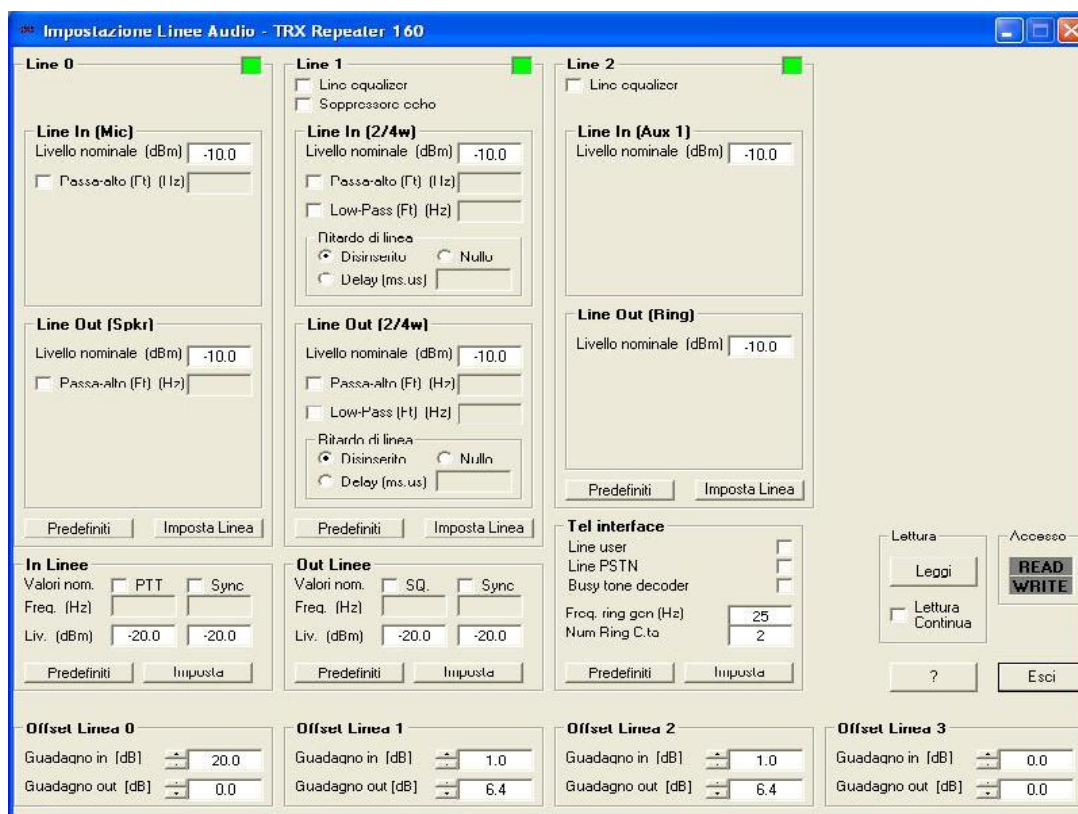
Impostazione Linee Audio - TRX Repeater 160

Line 0

Line In (Mic)
Livello nominale (dBm) -10.0
Passa-alto (Ft) (Hz)

Line Out (Spkr)
Livello nominale (dBm) -10.0
Passa-alto (Ft) (Hz)

Predefiniti Imposta Linea

Line 1
Line equalizer
Soppressore echo

Line In (2/4w)
Livello nominale (dBm) -10.0
Passa-alto (Ft) (Hz)
Low-Pass (Ft) (Hz)
Ritardo di linea
Disinserito Nullo
Delay (ms.us)

Line Out (2/4w)
Livello nominale (dBm) -10.0
Passa-alto (Ft) (Hz)
Low-Pass (Ft) (Hz)
Ritardo di linea
Disinserito Nullo
Delay (ms.us)

Predefiniti Imposta Linea

Line 2
Line equalizer

Line In (Aux 1)
Livello nominale (dBm) -10.0

Line Out (Ring)
Livello nominale (dBm) -10.0

Predefiniti Imposta Linea

In Linee
Valori nom. PTT Sync
Freq. (Hz)
Liv. (dBm) -20.0 -20.0
Predefiniti Imposta

Out Linee
Valori nom. SQ. Sync
Freq. (Hz)
Liv. (dBm) -20.0 -20.0
Predefiniti Imposta

Tel interface
Line user
Line PSTN
Busy tone decoder
Freq. ring gen (Hz) 25
Num Ring C.ta 2
Predefiniti Imposta

Lettura
Leggi
Lettura Continua

Accesso
READ WRITE

? Esci

Offset Linea 0
Guadagno in [dB] 20.0
Guadagno out [dB] 0.0

Offset Linea 1
Guadagno in [dB] 1.0
Guadagno out [dB] 6.4

Offset Linea 2
Guadagno in [dB] 1.0
Guadagno out [dB] 6.4

Offset Linea 3
Guadagno in [dB] 0.0
Guadagno out [dB] 0.0